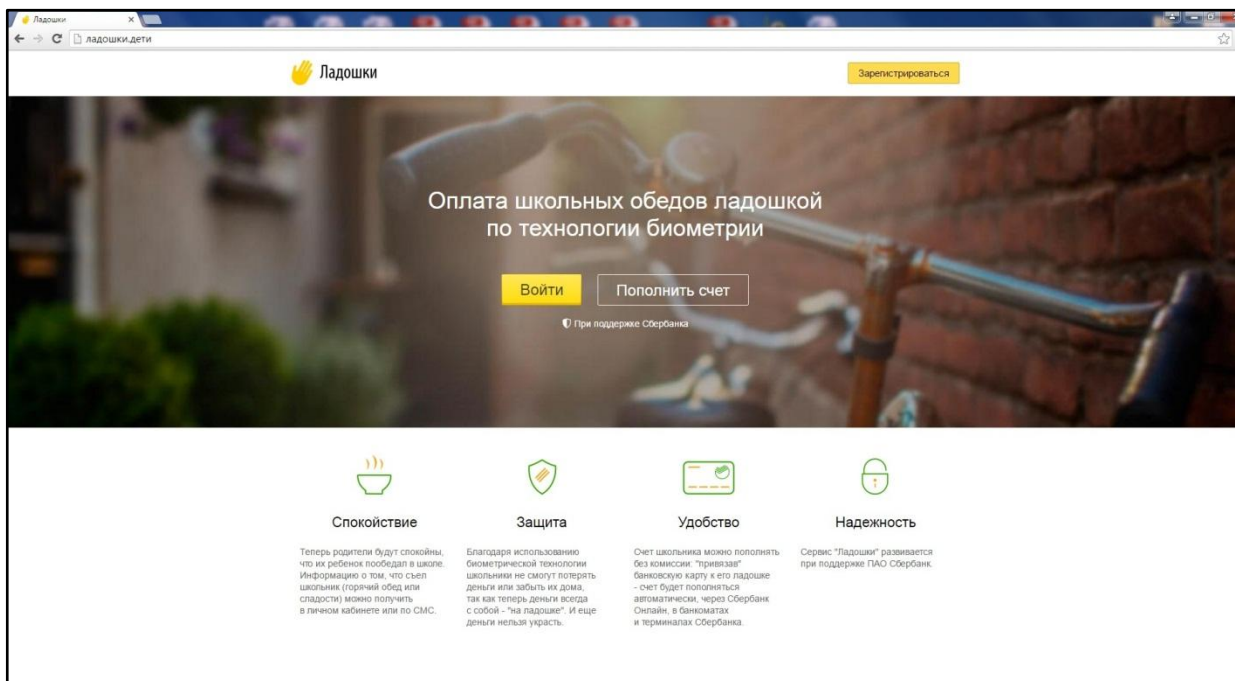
Ладошки
ладошки.дети

Ладошки

Зарегистрироваться

Оплата школьных обедов ладошкой по технологии биометрии

Войти

Пополнить счет

При поддержке Сбербанка

Спокойствие

Теперь родители будут спокойны, что их ребенок пообедал в школе. Информацию о том, что съел школьник (горячий обед или сладости) можно получить в личном кабинете или по СМС.

Защита

Благодаря использованию биометрической технологии школьники не смогут потерять деньги или забыть их дома, так как теперь деньги всегда с собой - "на ладошке". И еще деньги нельзя украсть.

Удобство

Счет школьника можно пополнять без комиссии: "привязав" банковскую карту к его ладошке - счет будет пополняться автоматически, через Сбербанк Онлайн, в банкоматах и терминалах Сбербанка.

Надежность

Сервис "Ладошки" развивается при поддержке ПАО Сбербанк.